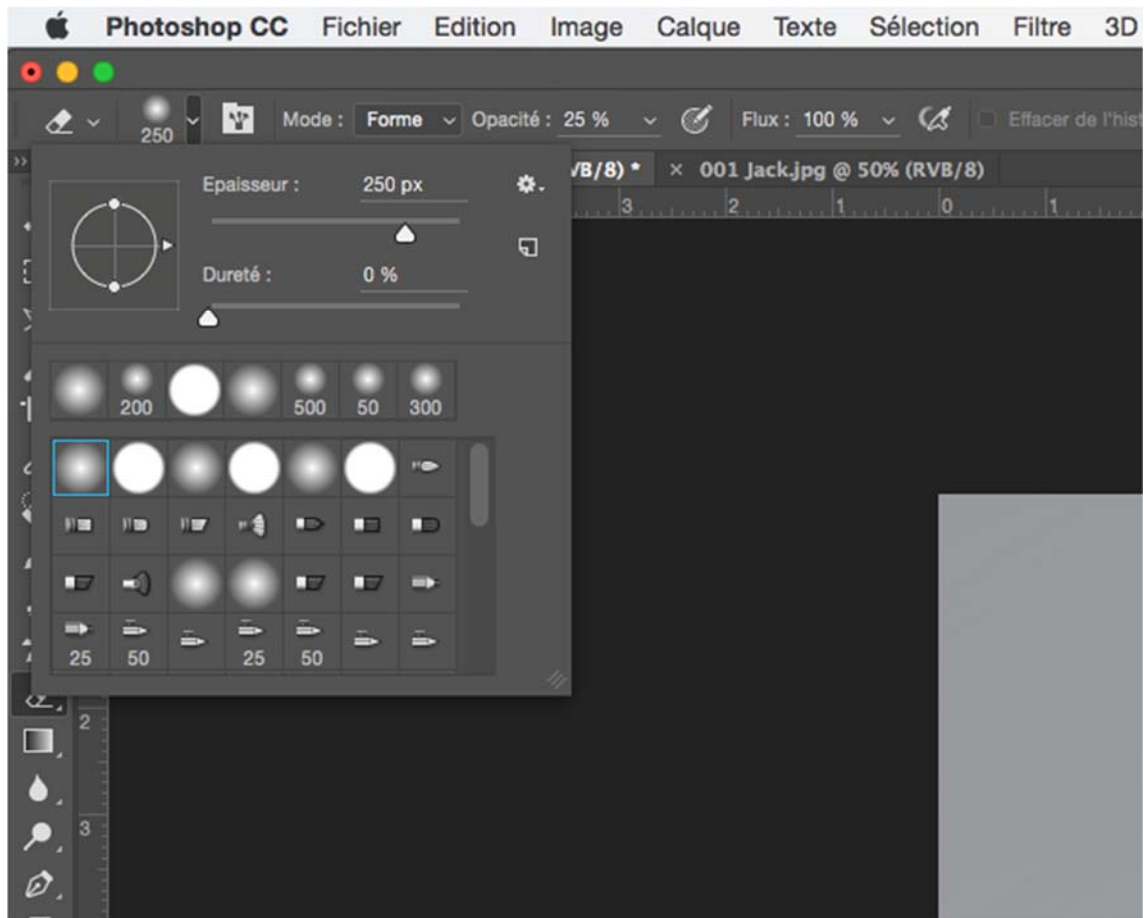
Photoshop CC Fichier Edition Image Calque Texte Sélection Filtre 3D

250 Mode : Forme Opacité : 25 % Flux : 100 % Effacer de l'hist

VB/8) * × 001 Jack.jpg @ 50% (RVB/8)

3 2 1 0 1

Epaisseur : 250 px

Dureté : 0 %

200 500 50 300

25 50 25 50

2

3